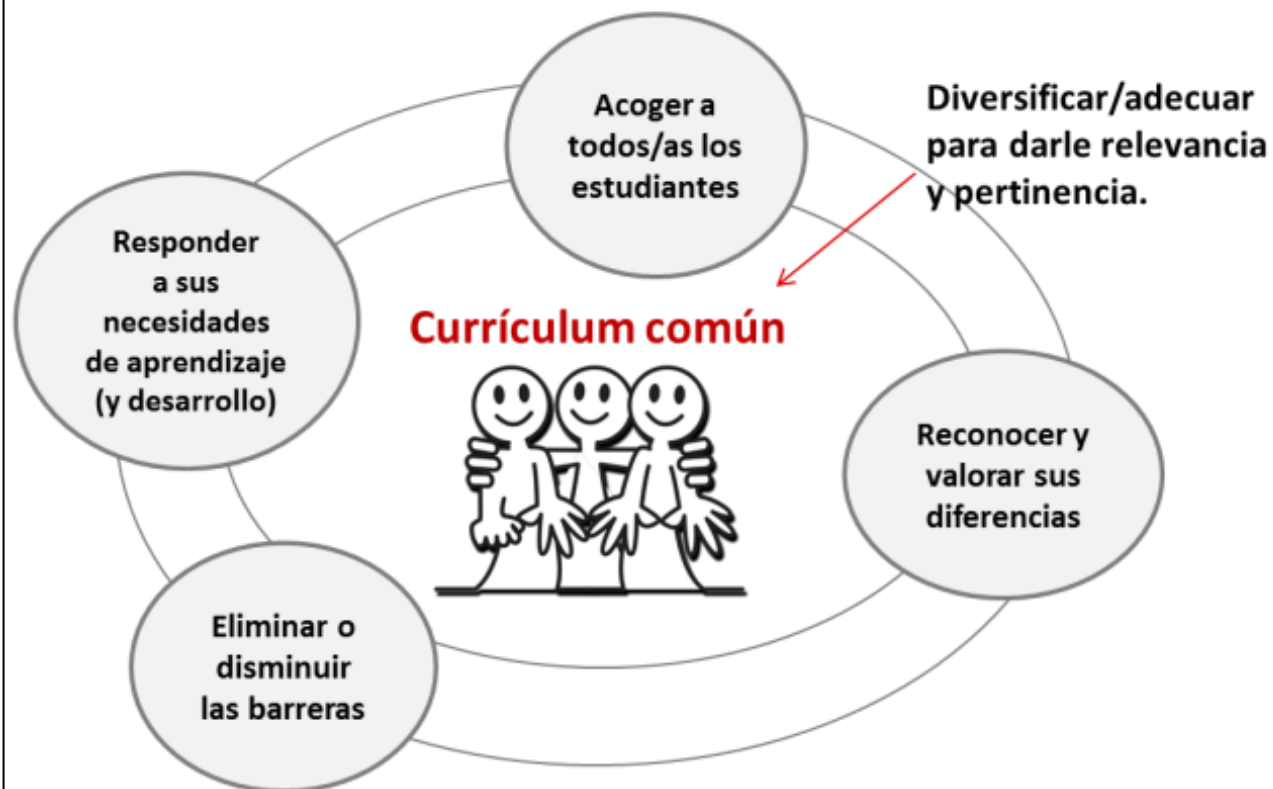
Acoger a todos/as los estudiantes

Diversificar/adecuar para darle relevancia y pertinencia.

Responder a sus necesidades de aprendizaje (y desarrollo)

Currículum común

Reconocer y valorar sus diferencias

Eliminar o disminuir las barreras